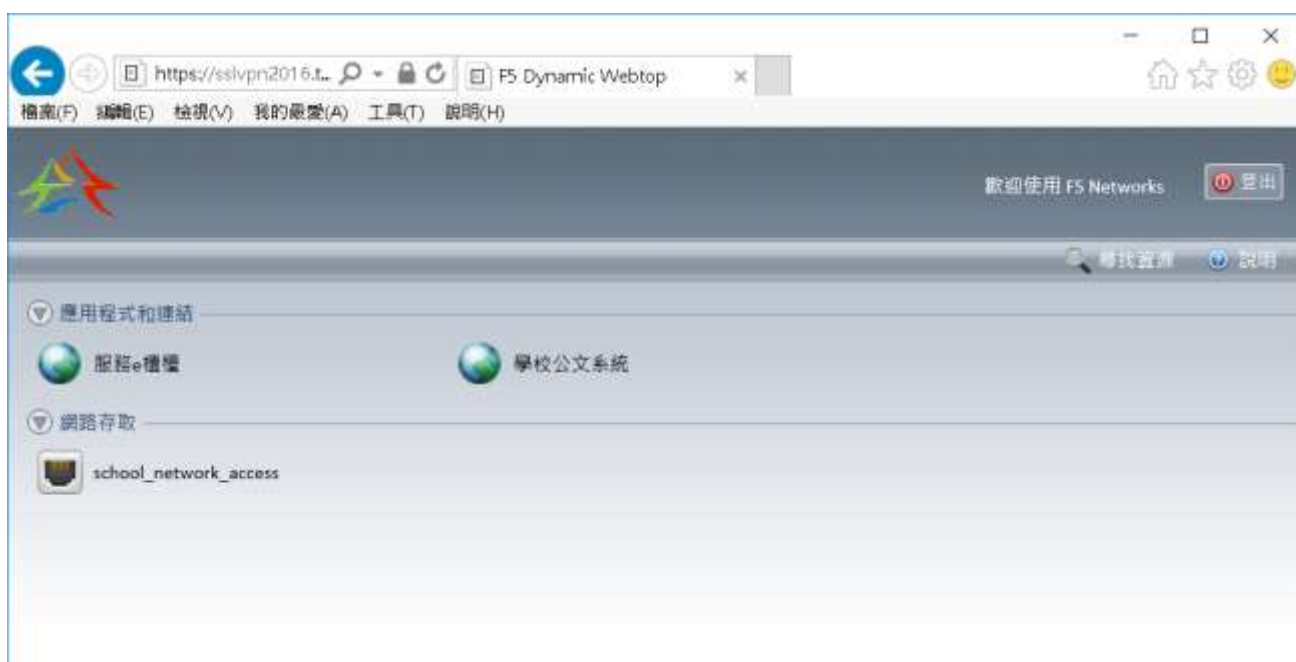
https://sslvpn2016.t...
F5 Dynamic Webtop
檔案(F) 編輯(E) 檢視(V) 我的最愛(A) 工具(T) 說明(H)

歡迎使用 F5 Networks
登出

尋找資源
說明

應用程式和連結
服務e櫃檯
學校公文系統

網路存取
school_network_access